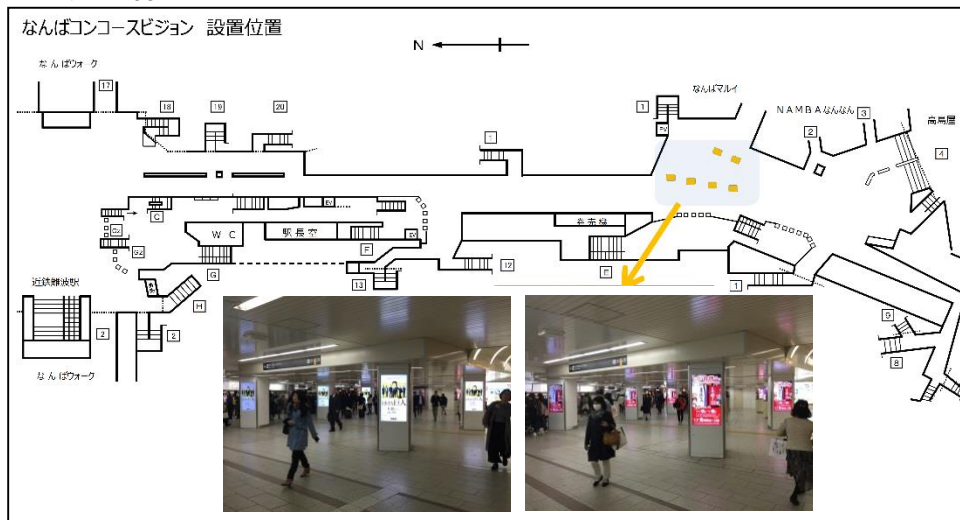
なんばコンコースビジョン 設置位置

N

なんばウォーク

17

18

19

20

1

1

なんばマルイ

NAMBAなんなん

3

2

高島屋

4

EV

C

EV

EV

W C

駅長室

EV

F

EV

B2

G

券売機

12

E

13

1

H

近鉄難波駅

2

2

なんばウォーク

9

8